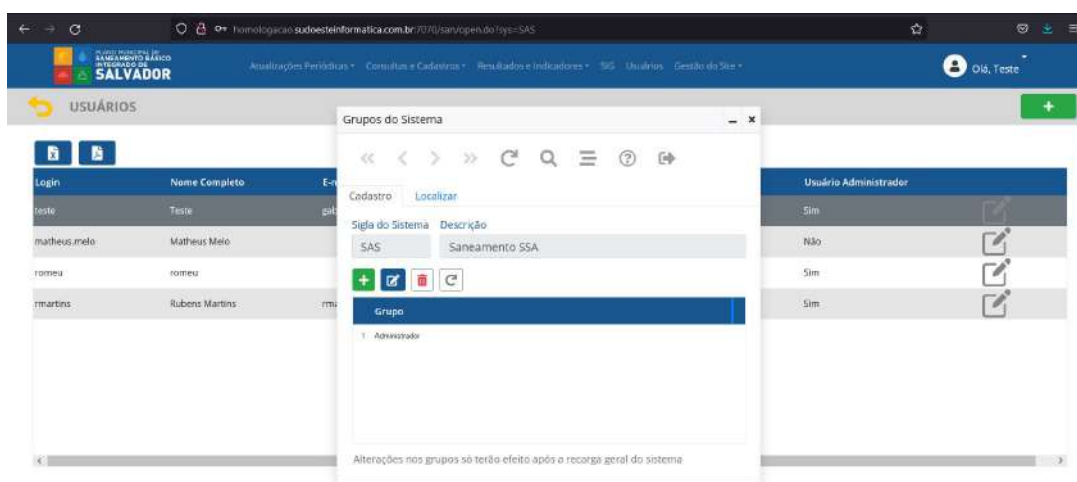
homologacao.sudoesteinformatica.com.br:7070/san/open.do?sys=SAS

PLANO MUNICIPAL DE SANEAMENTO BÁSICO INTEGRADO DE SALVADOR

Atualizações Periódicas ▾ Consultas e Cadastros ▾ Resultados e Indicadores ▾ SIG Usuários Gestão do Site ▾

Olá, Teste

USUÁRIOS

+

| Login | Nome Completo | E-m | Usuário Administrador |
|---|---|---|---|
| teste | Teste | gab | Sim |
| matheus.melo | Matheus Melo | | Não |
| romeu | romeu | | Sim |
| rmartins | Rubens Martins | rma | Sim |

Grupos do Sistema

Cadastro Localizar

Sigla do Sistema Descrição

SAS Saneamento SSA

Grupo

1 Administrador

Alterações nos grupos só terão efeito após a recarga geral do sistema